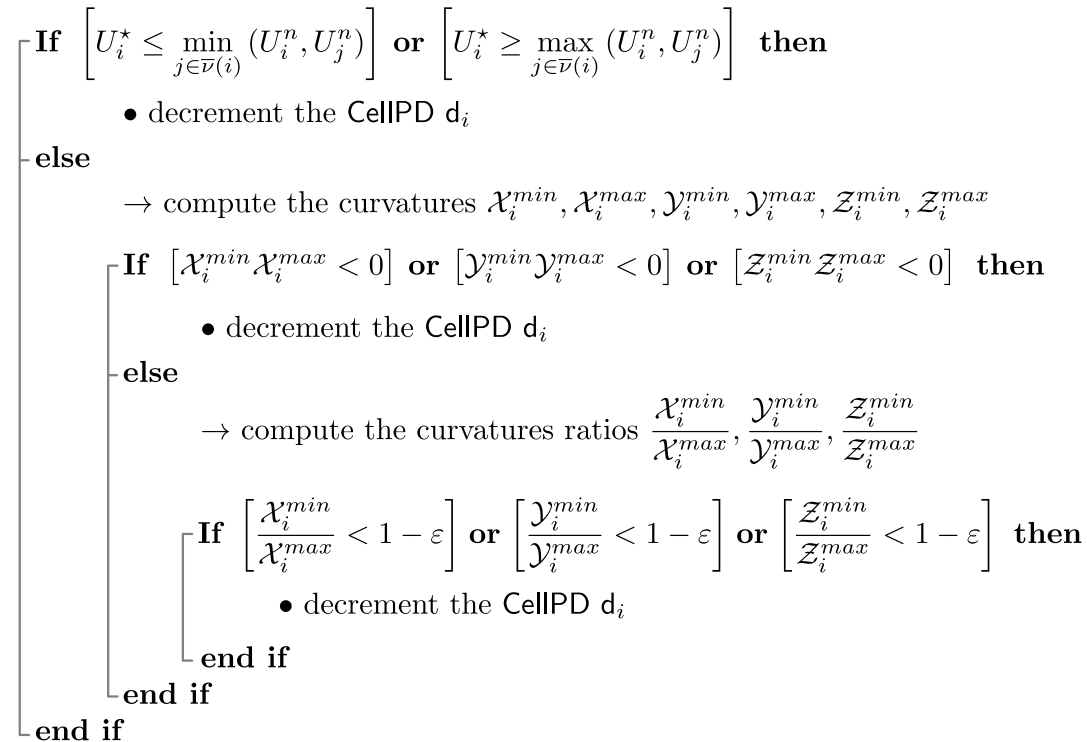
**If** $\left[U_i^\star \leq \min_{j\in\overline{\nu}(i)} (U_i^n, U_j^n)\right]$ **or** $\left[U_i^\star \geq \max_{j\in\overline{\nu}(i)} (U_i^n, U_j^n)\right]$ **then**

• decrement the CellPD $\mathsf{d}_i$

**else**

$\rightarrow$ compute the curvatures $\mathcal{X}_i^{min}, \mathcal{X}_i^{max}, \mathcal{Y}_i^{min}, \mathcal{Y}_i^{max}, \mathcal{Z}_i^{min}, \mathcal{Z}_i^{max}$

**If** $\left[\mathcal{X}_i^{min}\mathcal{X}_i^{max} < 0\right]$ **or** $\left[\mathcal{Y}_i^{min}\mathcal{Y}_i^{max} < 0\right]$ **or** $\left[\mathcal{Z}_i^{min}\mathcal{Z}_i^{max} < 0\right]$ **then**

• decrement the CellPD $\mathsf{d}_i$

**else**

$\rightarrow$ compute the curvatures ratios $\frac{\mathcal{X}_i^{min}}{\mathcal{X}_i^{max}}, \frac{\mathcal{Y}_i^{min}}{\mathcal{Y}_i^{max}}, \frac{\mathcal{Z}_i^{min}}{\mathcal{Z}_i^{max}}$

**If** $\left[\frac{\mathcal{X}_i^{min}}{\mathcal{X}_i^{max}} < 1-\varepsilon\right]$ **or** $\left[\frac{\mathcal{Y}_i^{min}}{\mathcal{Y}_i^{max}} < 1-\varepsilon\right]$ **or** $\left[\frac{\mathcal{Z}_i^{min}}{\mathcal{Z}_i^{max}} < 1-\varepsilon\right]$ **then**

• decrement the CellPD $\mathsf{d}_i$

**end if**

**end if**

**end if**